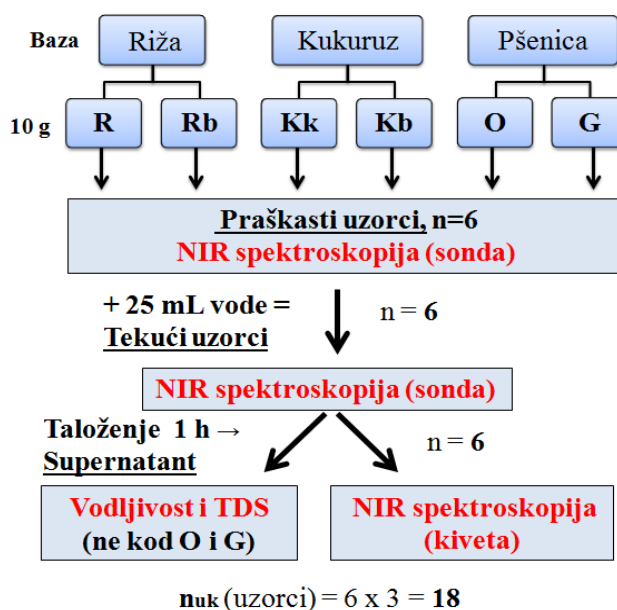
Baza

Riža

Kukuruz

Pšenica

10 g

R

Rb

Kk

Kb

O

G

Praškasti uzorci, n=6
NIR spektroskopija (sonda)

+ 25 mL vode =
Tekući uzorci

n = 6

NIR spektroskopija (sonda)

Taloženje 1 h →
Supernatant

n = 6

Vodljivost i TDS
(ne kod O i G)

NIR spektroskopija
(kiveta)

$n_{uk}$ (uzorci) = 6 x 3 = 18